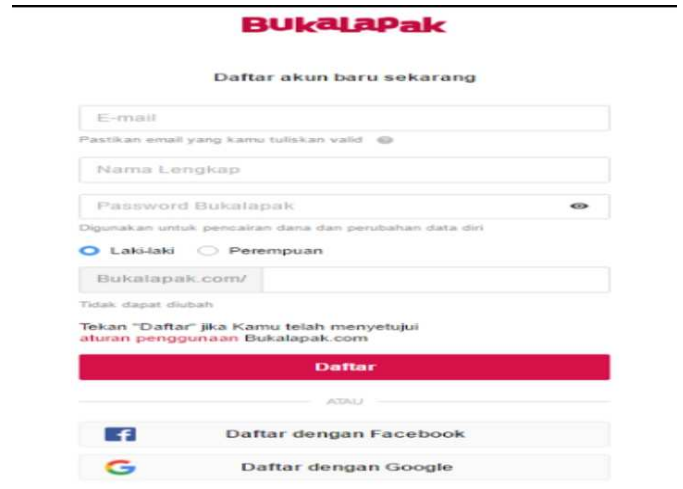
BukaLapak

Daftar akun baru sekarang

E-mail

Pastikan email yang kamu tuliskan valid

Nama Lengkap

Password Bukalapak

Digunakan untuk pencairan dana dan perubahan data diri

Laki-laki Perempuan

Bukalapak.com/

Tidak dapat diubah

Tekan "Daftar" jika Kamu telah menyetujui aturan penggunaan Bukalapak.com

Daftar

ATAU

Daftar dengan Facebook

Daftar dengan Google